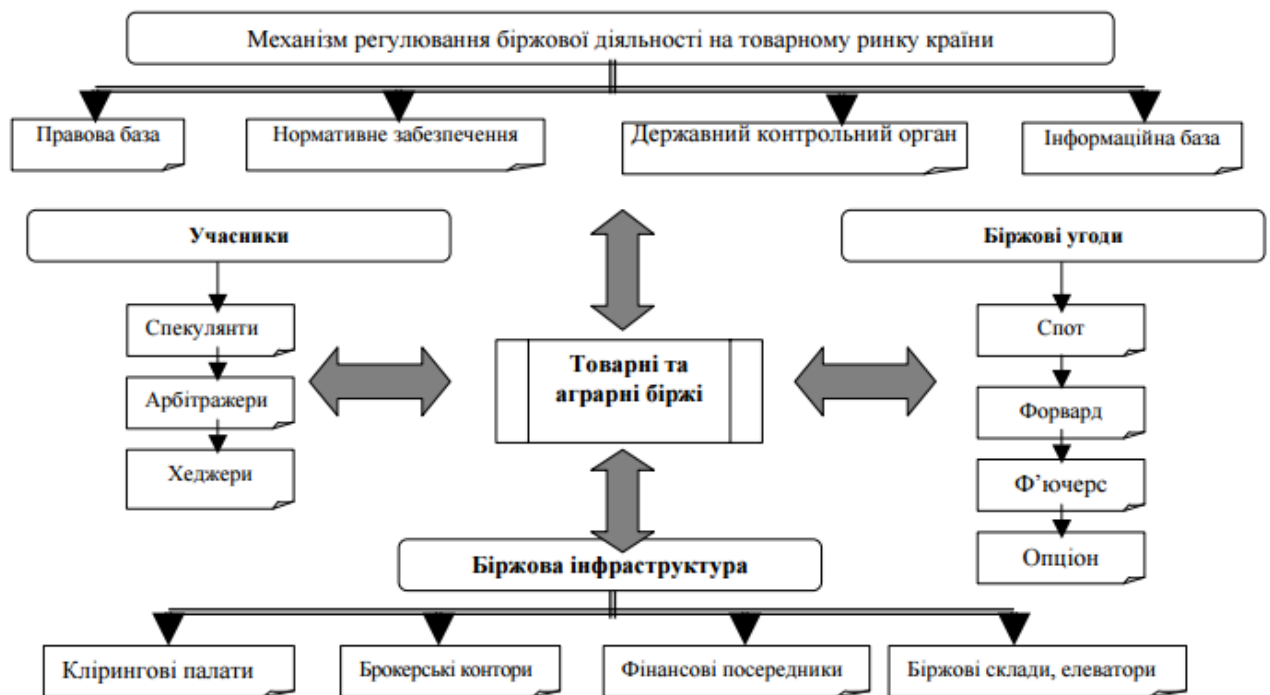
Механізм регулювання біржової діяльності на товарному ринку країни

Правова база

Нормативне забезпечення

Державний контрольний орган

Інформаційна база

Учасники

Спекулянти

Арбітражери

Хеджери

Товарні та аграрні біржі

Біржові угоди

Спот

Форвард

Ф'ючерс

Опціон

Біржова інфраструктура

Клірингові палати

Брокерські контори

Фінансові посередники

Біржові склади, елеватори